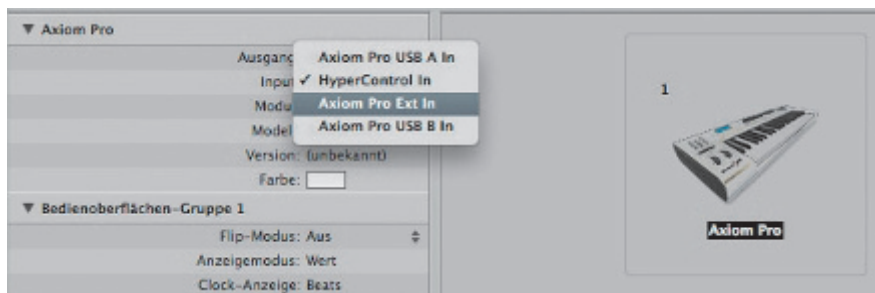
▼ Axiom Pro

Ausgang

Input

Modu

Model

Version: (unbekannt)

Farbe:

Axiom Pro USB A In

✓ HyperControl In

Axiom Pro Ext In

Axiom Pro USB B In

▼ Bedienoberflächen-Gruppe 1

Flip-Modus: Aus

Anzeigemodus: Wert

Clock-Anzeige: Beats

1

Axiom Pro